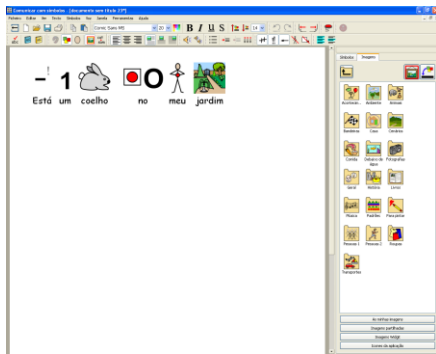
Comunicar com símbolos - [documento sem título 2 *]

Ficheiro Editar Ver Texto Símbolos Ver Janela Ferramentas Ajuda

Comic Sans MS 20 B I U S

Está um coelho no meu jardim

Símbolos Imagens

Acontece... Ambiente Animais

Bandeiras Casa Cenários

Comida Debaixo de Água Fotografias

Geral História Livro

Música Palavras Para pintar

Pessoas 1 Pessoas 2 Roupas

Transportes

As minhas imagens

Imagens partilhadas

Imagens Widgit

Ícones da aplicação